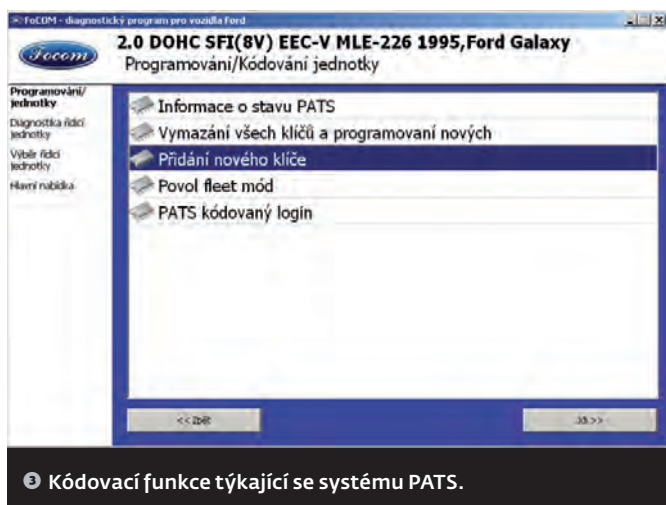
FoCOM - diagnostický program pro vozidla Ford

Focom

2.0 DOHC SFI(8V) EEC-V MLE-226 1995,Ford Galaxy

Programování/Kódování jednotky

Programování/ jednotky

Diagnostika řídicí jednotky

Výběr řídicí jednotky

Hlavní nabídka

Informace o stavu PATS

Vymazání všech klíčů a programovaní nových

Přidání nového klíče

Povol fleet mód

PATS kódovaný login

<< Zpět

Další >>

❸ Kódovací funkce týkající se systému PATS.